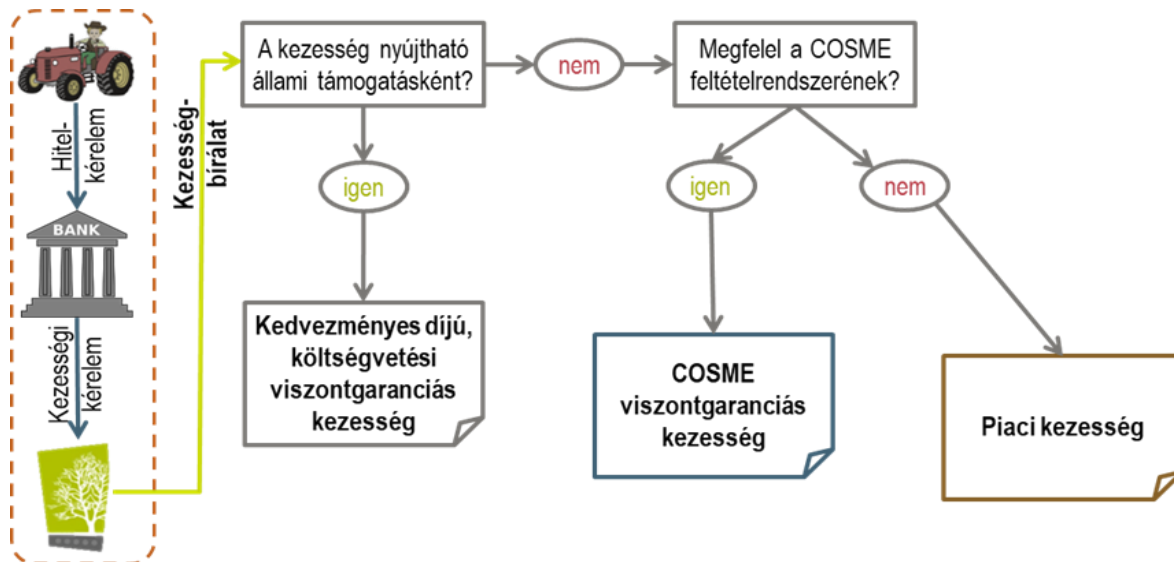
Hitelkérelem

BANK

Kezességi kérelem

Kezességbírálat

A kezesség nyújtható állami támogatásként?

nem

Megfelel a COSME feltételrendszerének?

igen

Kedvezményes díjú, költségvetési viszontgaranciás kezesség

igen

nem

COSME viszontgaranciás kezesség

Piaci kezesség